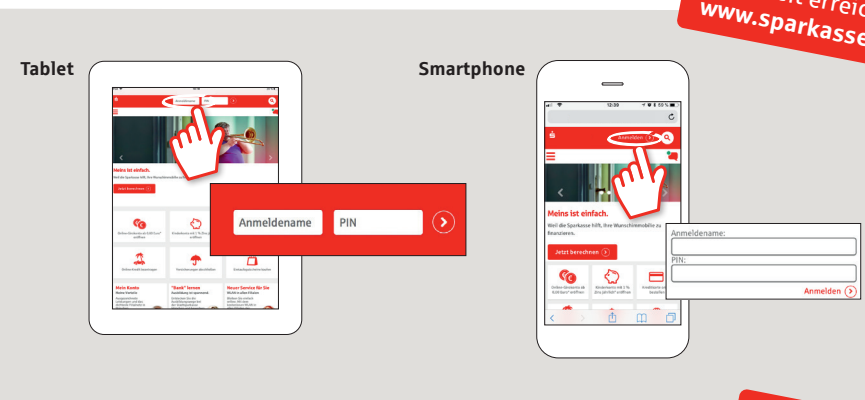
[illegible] erreic www.sparkasse

Tablet

Anmeldename PIN

Meins ist einfach.

Jetzt berechnen

Mein Konto

"Bank" lernen

Neuer Service für Sie

Anmeldename

PIN

Smartphone

12:30

Anmelden

Meins ist einfach.

Weil die Sparkasse hilft, Ihre Wunschimmobilie zu finanzieren.

Jetzt berechnen

Anmeldename:

PIN:

Anmelden